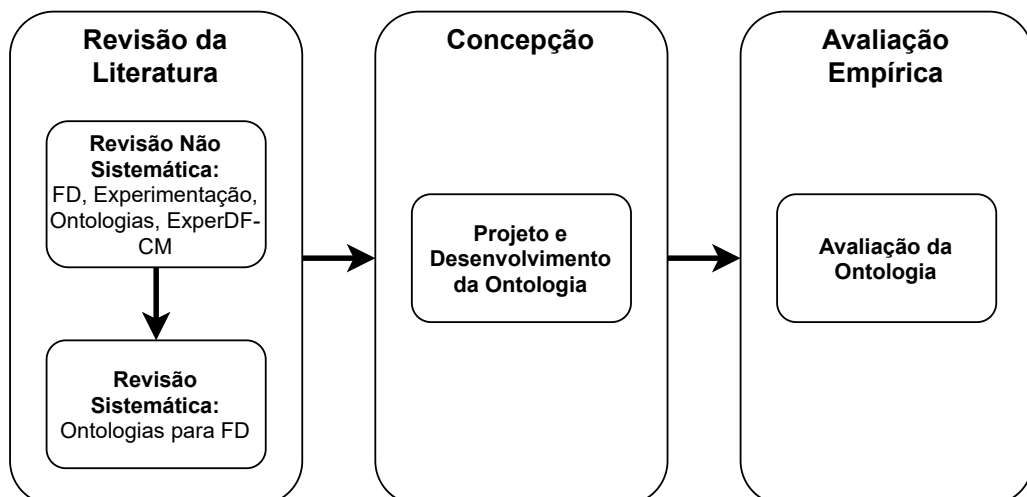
Revisão da Literatura

Revisão Não Sistemática:
FD, Experimentação, Ontologias, ExperDF-CM

Revisão Sistemática:
Ontologias para FD

Concepção

Projeto e Desenvolvimento da Ontologia

Avaliação Empírica

Avaliação da Ontologia